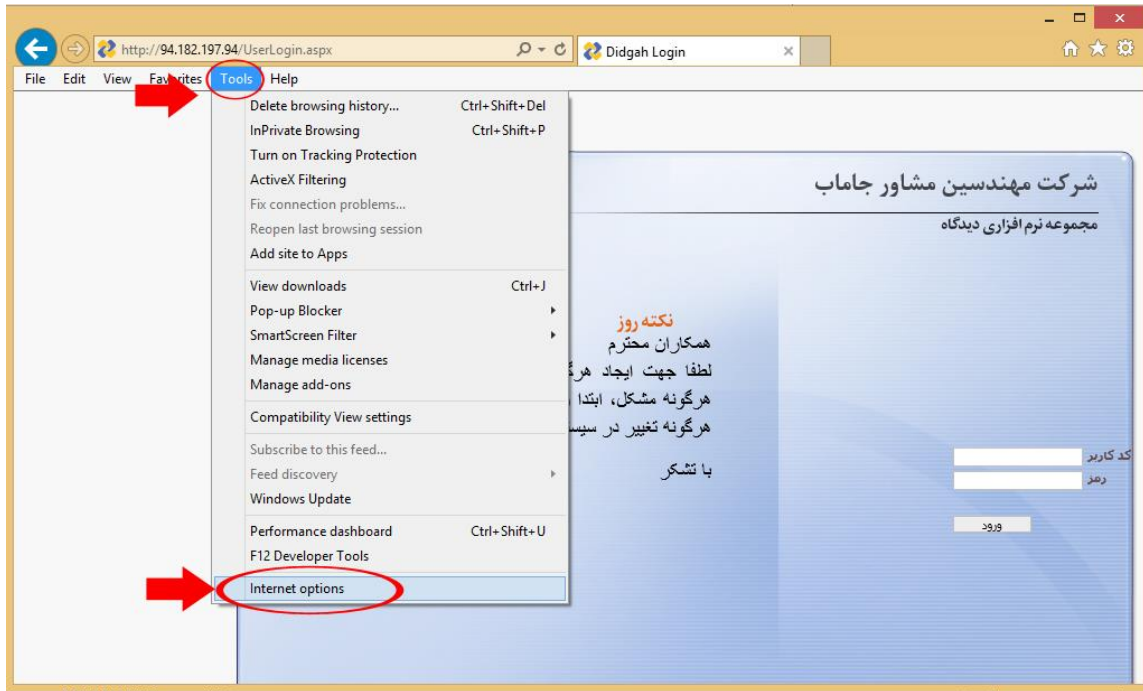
http://94.182.197.94/UserLogin.aspx
Didgah Login

File Edit View Favorites Tools Help

Delete browsing history... Ctrl+Shift+Del
InPrivate Browsing Ctrl+Shift+P
Turn on Tracking Protection
ActiveX Filtering
Fix connection problems...
Reopen last browsing session
Add site to Apps
View downloads Ctrl+J
Pop-up Blocker
SmartScreen Filter
Manage media licenses
Manage add-ons
Compatibility View settings
Subscribe to this feed...
Feed discovery
Windows Update
Performance dashboard Ctrl+Shift+U
F12 Developer Tools
Internet options

شرکت مهندسین مشاور جاماب
مجموعه نرم افزاری دیدگاه

نکته روز
همکاران محترم
لطفا جهت ایجاد هر
هرگونه مشکل، ابتدا
هرگونه تغییر در سیس
با تشکر

کد کاربر
رمز
ورود